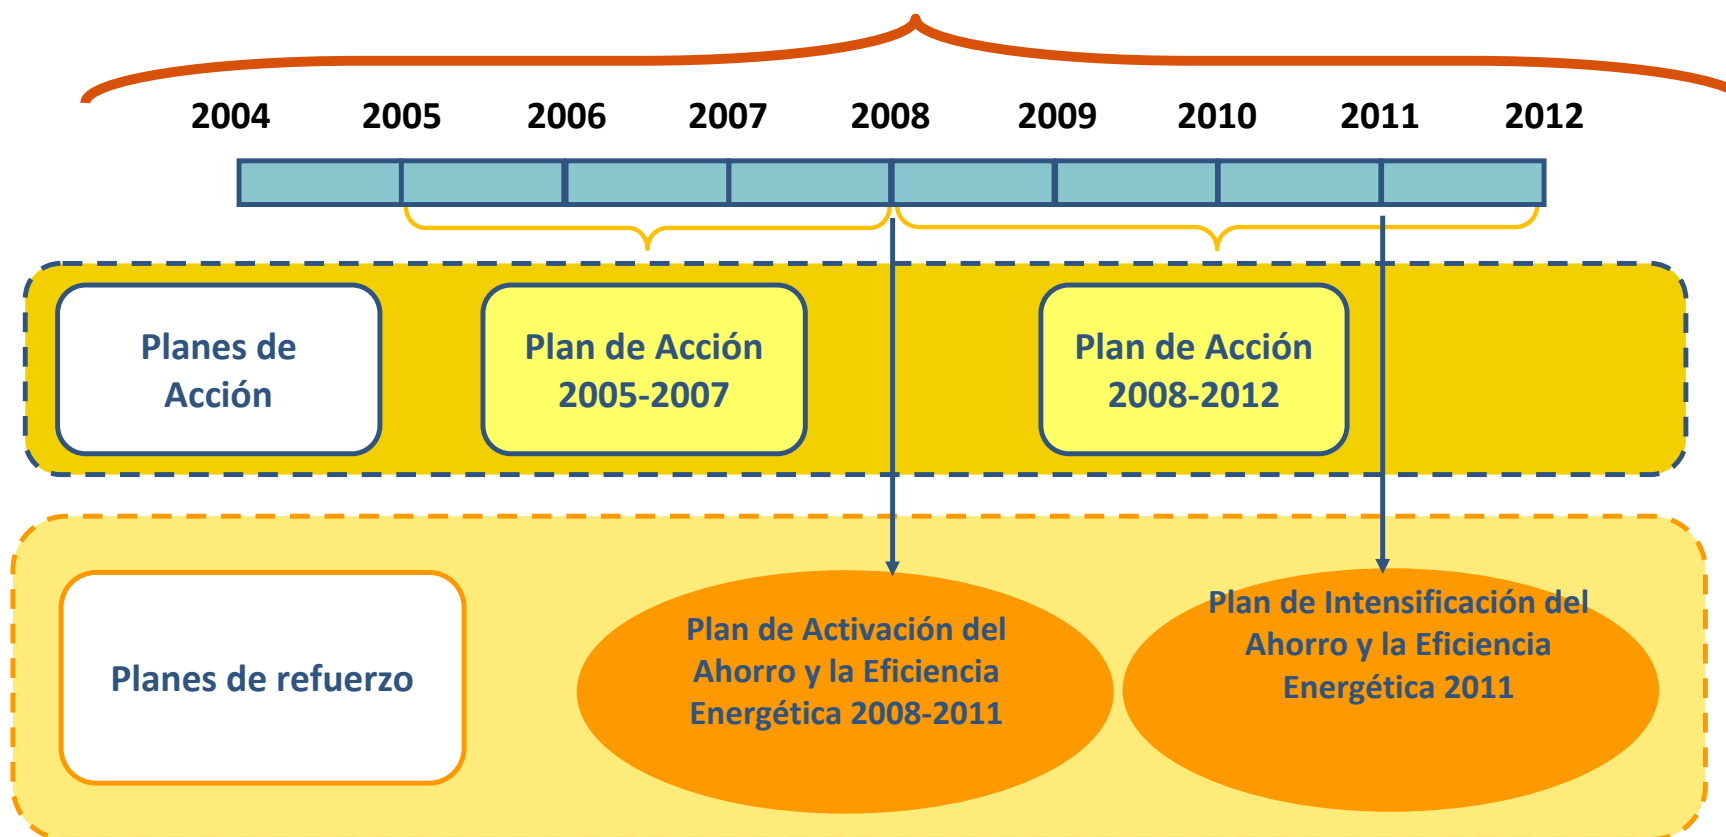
2004 2005 2006 2007 2008 2009 2010 2011 2012

Planes de Acción

Plan de Acción 2005-2007

Plan de Acción 2008-2012

Planes de refuerzo

Plan de Activación del Ahorro y la Eficiencia Energética 2008-2011

Plan de Intensificación del Ahorro y la Eficiencia Energética 2011